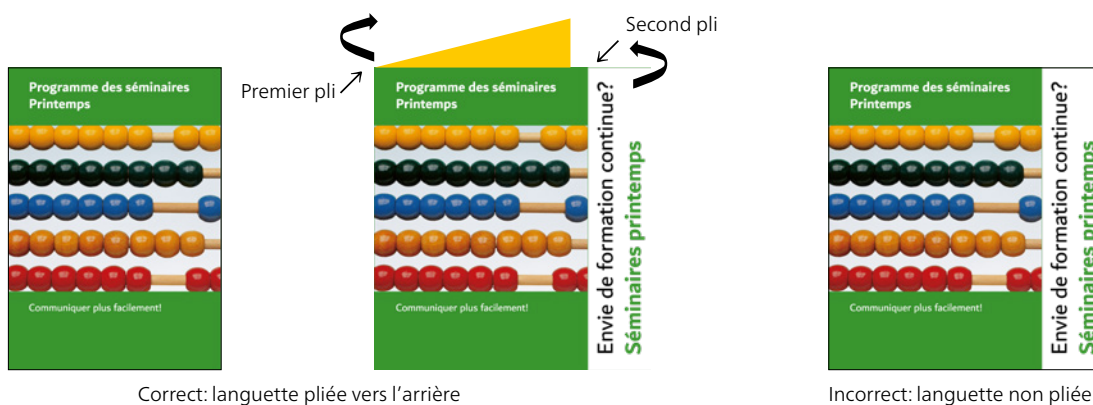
Programme des séminaires Printemps

Communiquer plus facilement!

Premier pli

Second pli

Programme des séminaires Printemps

Communiquer plus facilement!

Envie de formation continue?
Séminaires printemps

Correct: languette pliée vers l'arrière

Programme des séminaires Printemps

Communiquer plus facilement!

Envie de formation continue?
Séminaires printem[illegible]

Incorrect: languette non pliée